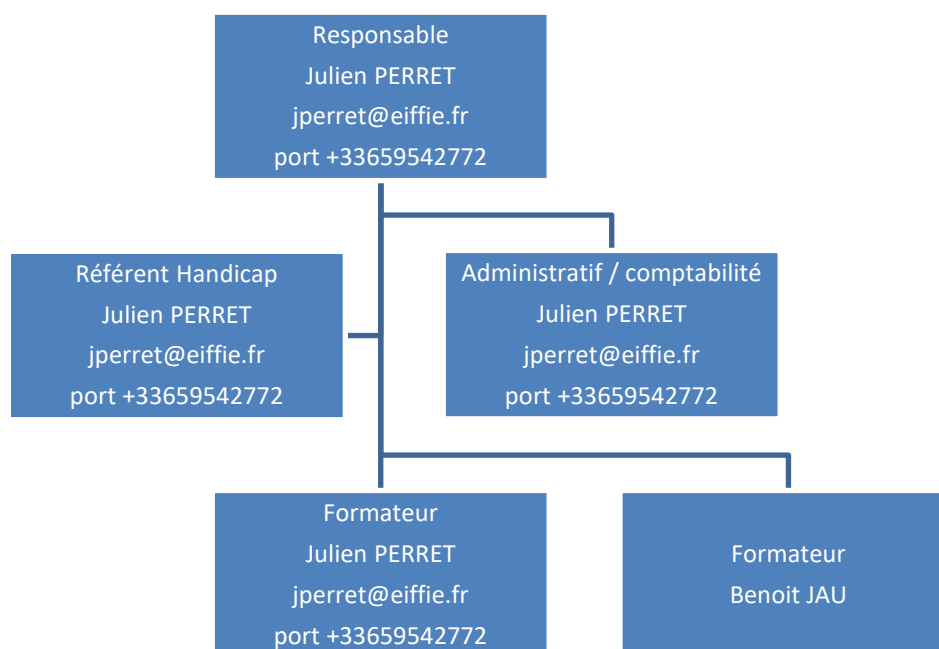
Responsable
Julien PERRET
jperret@eiffie.fr
port +33659542772

Référent Handicap
Julien PERRET
jperret@eiffie.fr
port +33659542772

Administratif / comptabilité
Julien PERRET
jperret@eiffie.fr
port +33659542772

Formateur
Julien PERRET
jperret@eiffie.fr
port +33659542772

Formateur
Benoit JAU